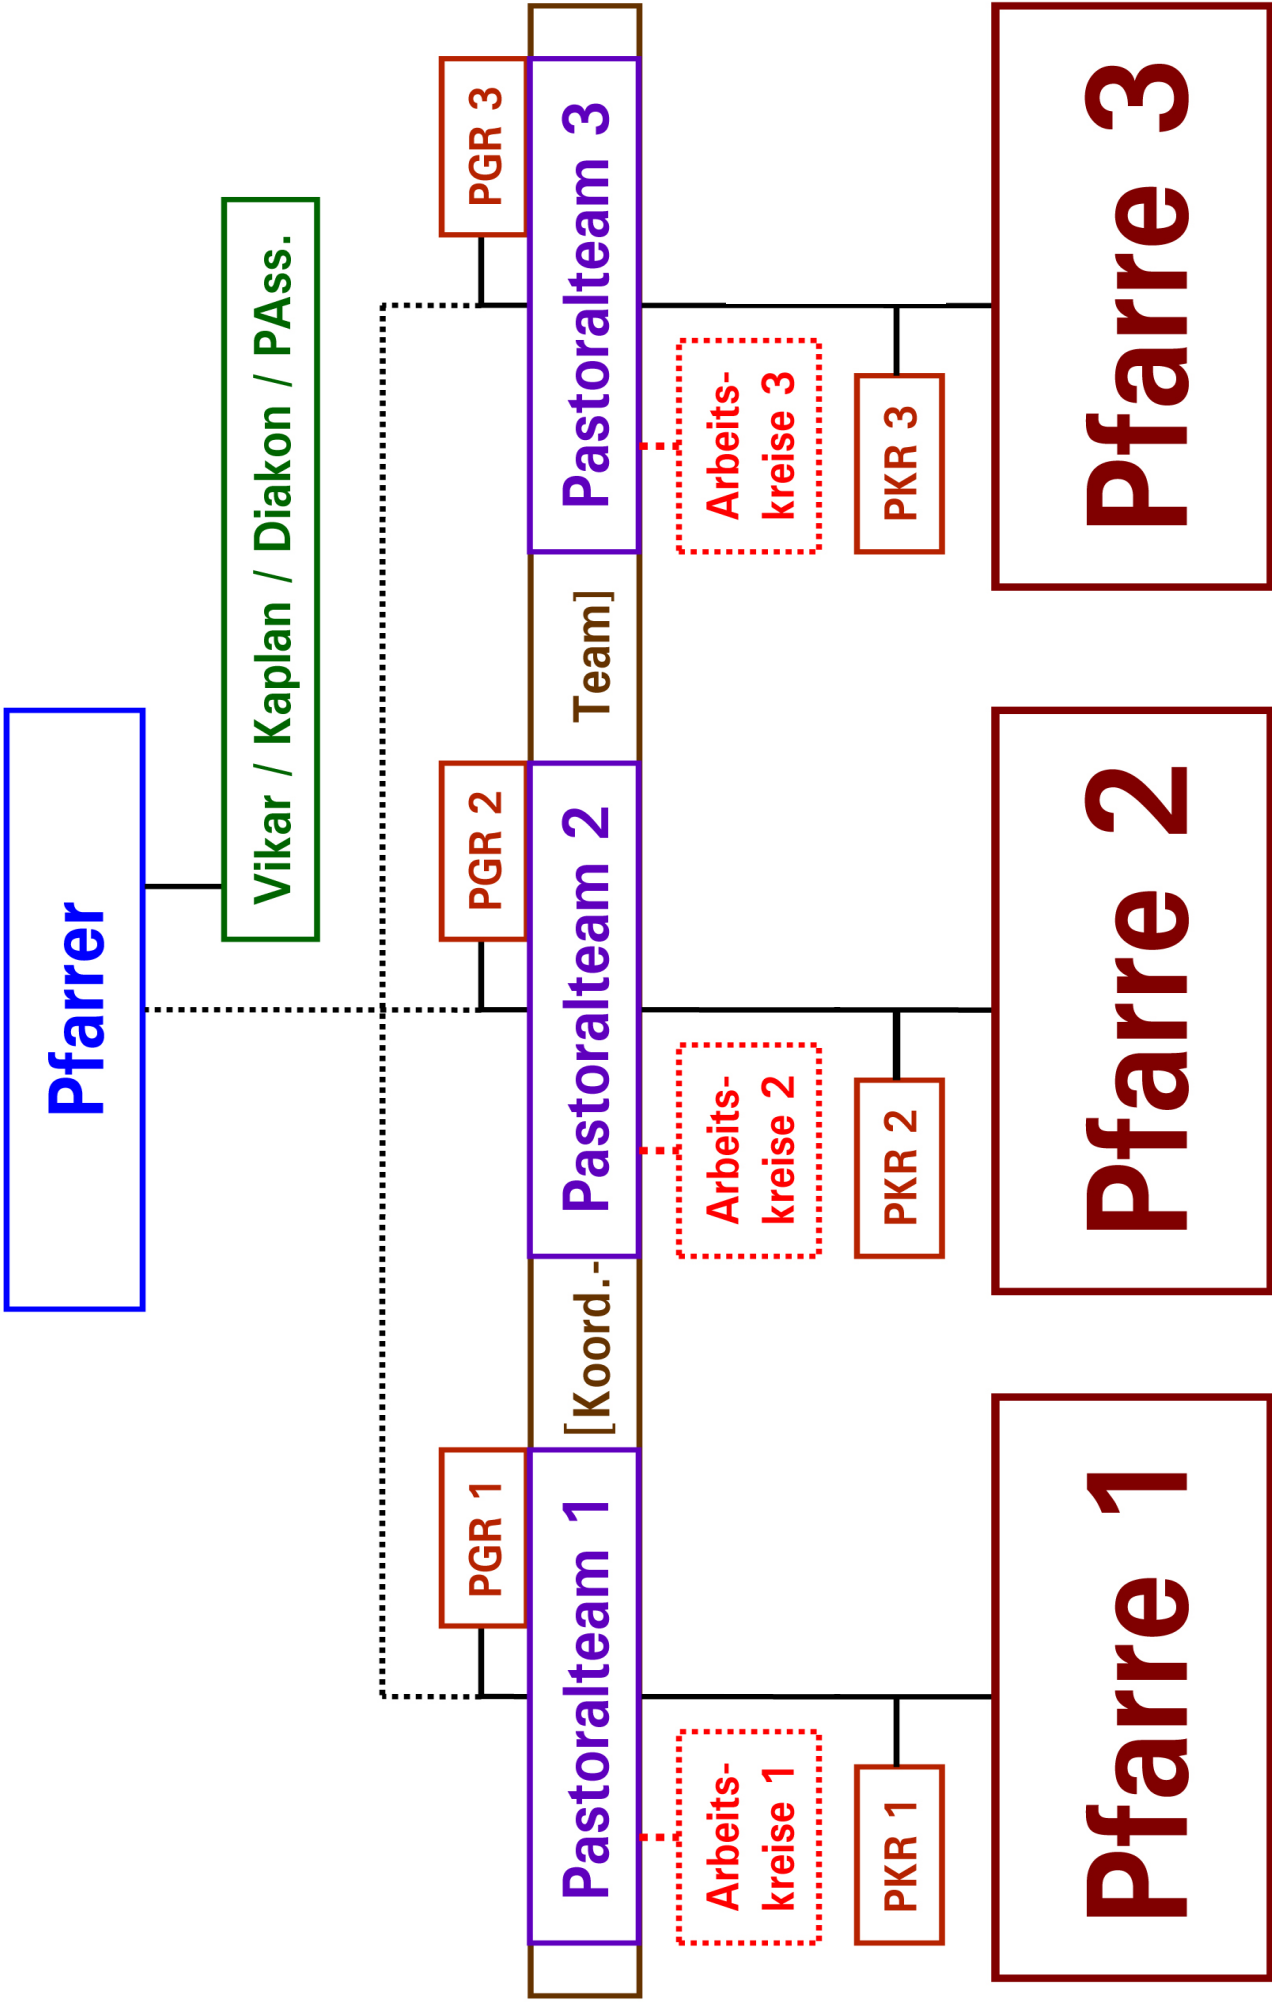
Pfarrer

Vikar / Kaplan / Diakon / PAss.

PGR 1

Pastoralteam 1

Arbeitskreise 1

PKR 1

Pfarre 1

[Koord.-

PGR 2

Pastoralteam 2

Arbeitskreise 2

PKR 2

Pfarre 2

Team]

PGR 3

Pastoralteam 3

Arbeitskreise 3

PKR 3

Pfarre 3